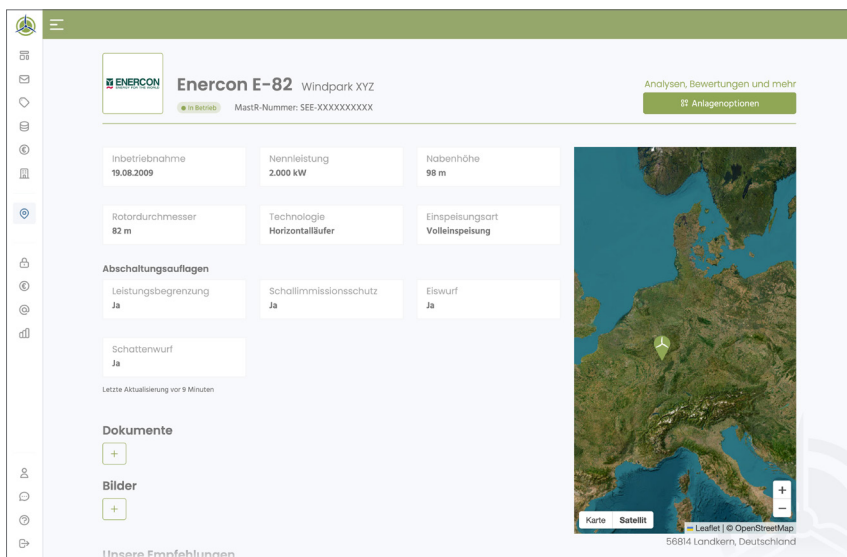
ENERCON
ENERGY FOR THE WORLD

Enercon E-82 Windpark XYZ

In Betrieb MastR-Nummer: SEE-XXXXXXXXXX

Analysen, Bewertungen und mehr

Anlagenoptionen

Inbetriebnahme
19.08.2009

Nennleistung
2.000 kW

Nabenhöhe
98 m

Rotordurchmesser
82 m

Technologie
Horizontalläufer

Einspeisungsart
Volleinspeisung

Abschaltungsauflagen

Leistungsbegrenzung
Ja

Schallimmissionsschutz
Ja

Eiswurf
Ja

Schattenwurf
Ja

Letzte Aktualisierung vor 9 Minuten

Dokumente

+

Bilder

+

Unsere Empfehlungen

Karte Satellit

+
−

Leaflet | © OpenStreetMap

56814 Landkern, Deutschland